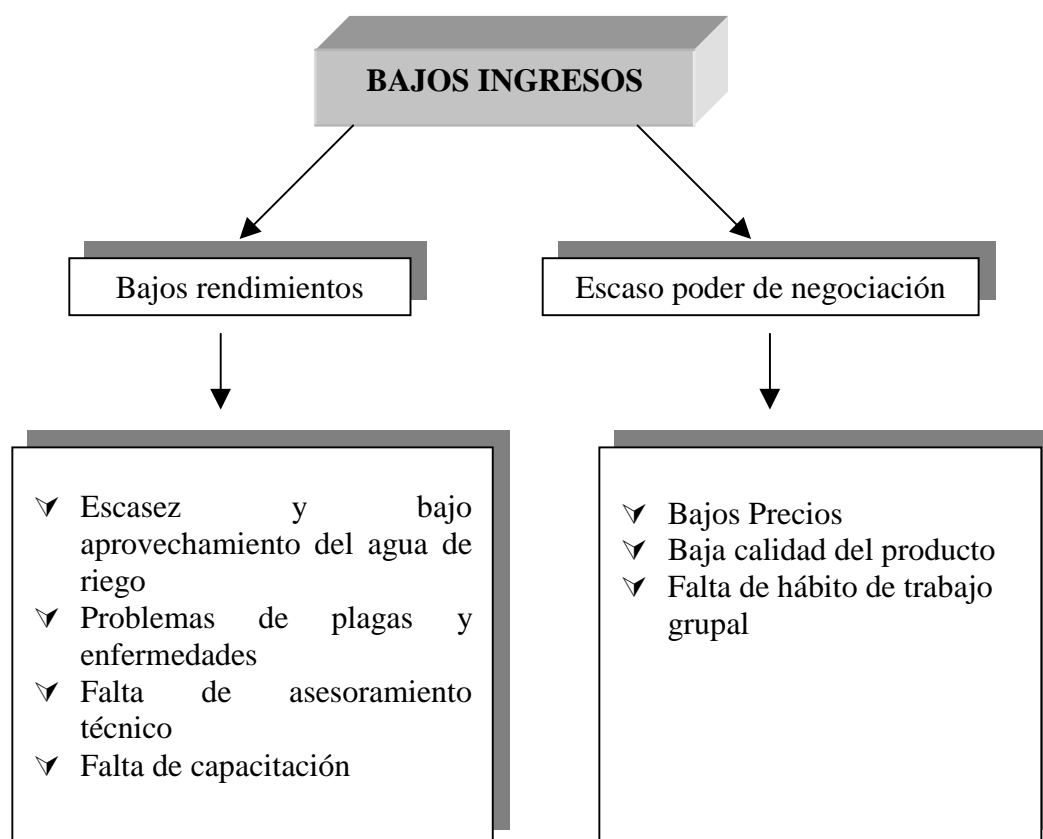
BAJOS INGRESOS

Bajos rendimientos

Escaso poder de negociación

- Escasez y bajo aprovechamiento del agua de riego
- Problemas de plagas y enfermedades
- Falta de asesoramiento técnico
- Falta de capacitación

- Bajos Precios
- Baja calidad del producto
- Falta de hábito de trabajo grupal